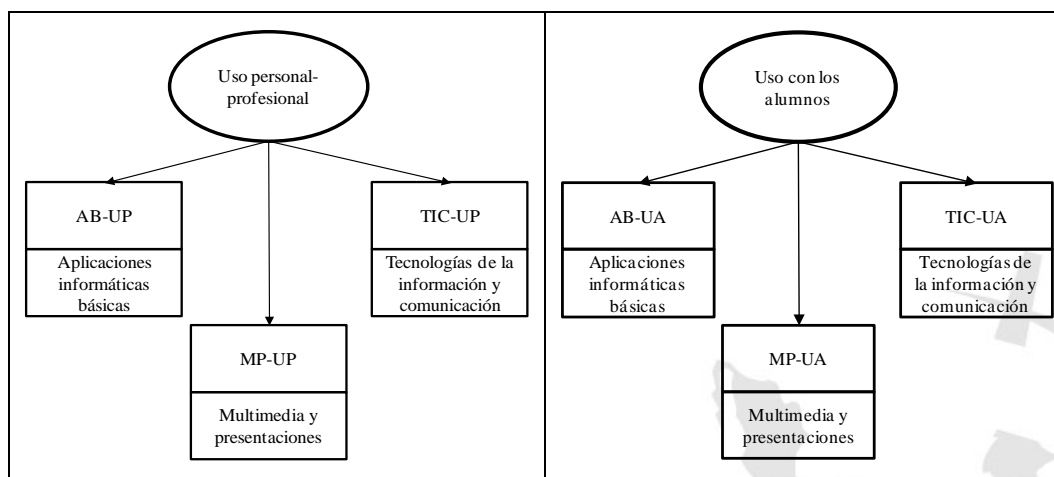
Uso personal-profesional

AB-UP

Aplicaciones informáticas básicas

MP-UP

Multimedia y presentaciones

TIC-UP

Tecnologías de la información y comunicación

Uso con los alumnos

AB-UA

Aplicaciones informáticas básicas

MP-UA

Multimedia y presentaciones

TIC-UA

Tecnologías de la información y comunicación